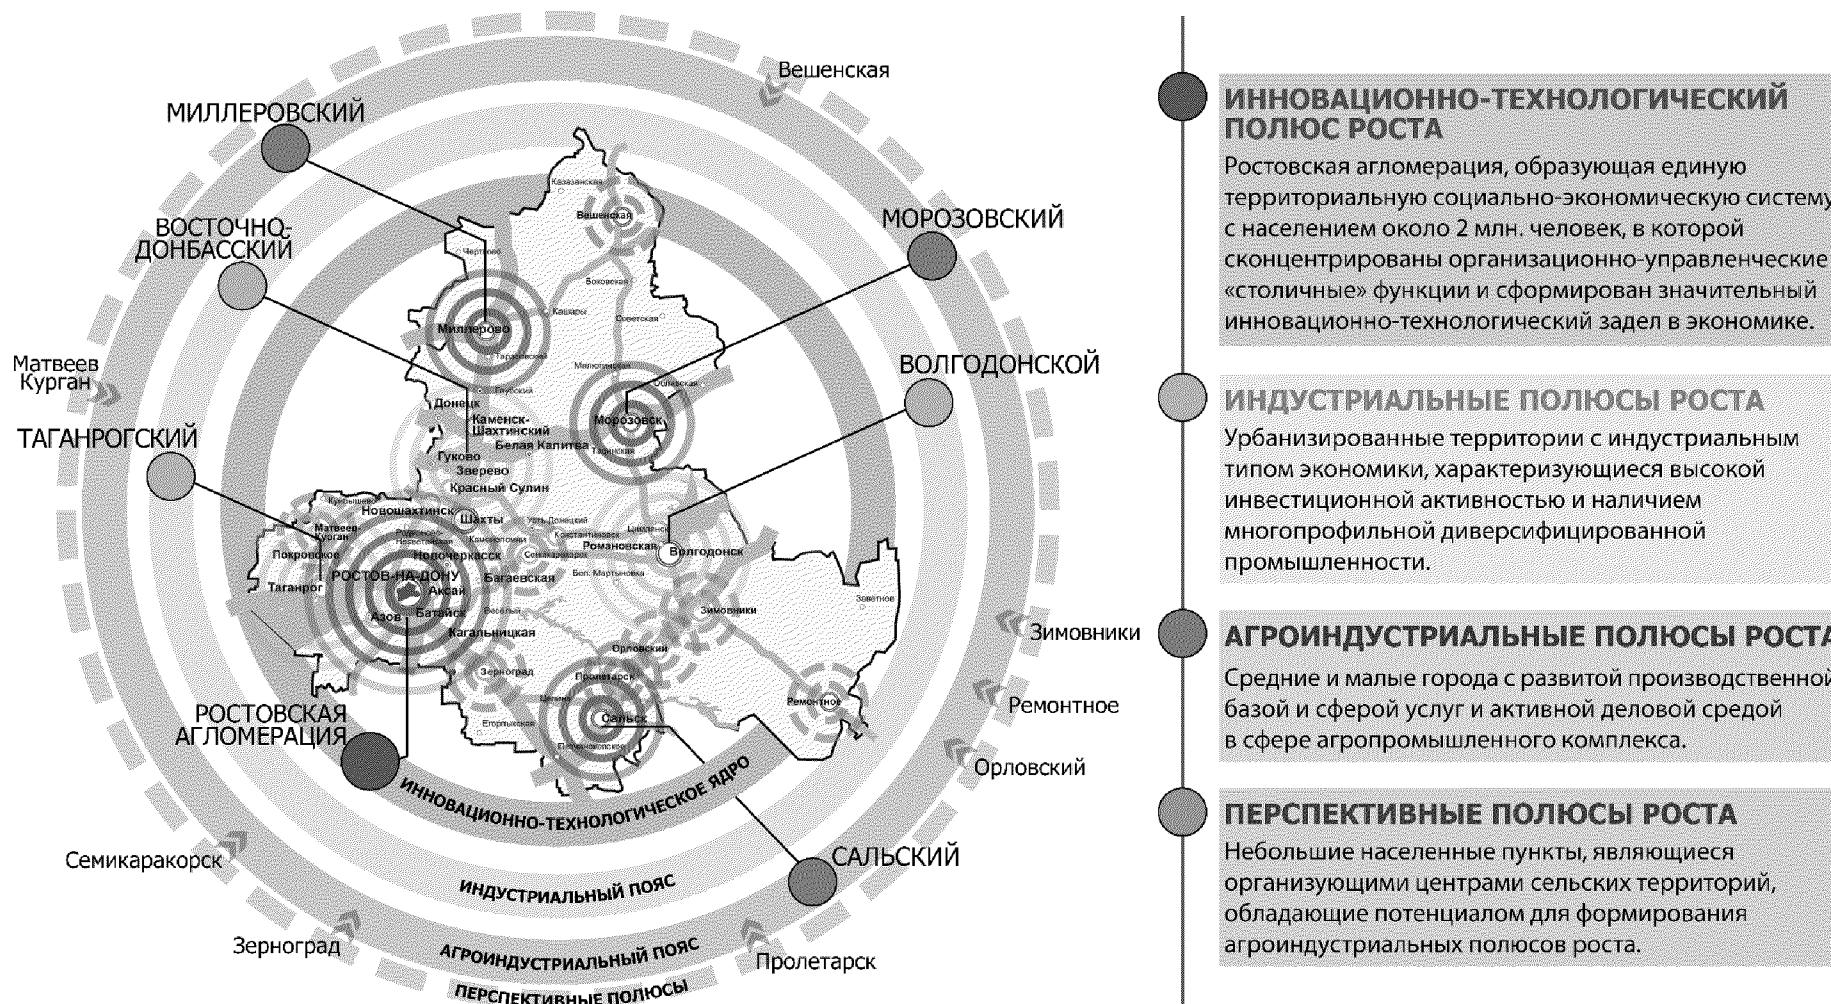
Вешенская

МИЛЛЕРОВСКИЙ

ВОСТОЧНО-ДОНБАССКИЙ

МОРОЗОВСКИЙ

Матвеев Курган

ВОЛГОДОНСКОЙ

ТАГАНРОГСКИЙ

Казанская
Вешенская
Чертково
Боковская
Кашары
Советская
Миллерово
Тарасовский
Милютинская
Обливская
Глубокий
Донецк
Каменск-Шахтинский
Белая Калитва
Морозовск
Тацинская
Гуково
Зверево
Красный Сулин
Куйбышево
Новошахтинск
Шахты
Усть-Донецкий
Матвеев-Курган
Родионово-Несветайская
Каменоломни
Константиновск
Цимлянск
Покровское
Новочеркасск
Семикаракорск
Романовская
Волгодонск
РОСТОВ-НА-ДОНУ
Багаевская
Бол. Мартыновка
Таганрог
Аксай
Азов
Батайск
Веселый
Зимовники
Заветное
Кагальницкая
Орловский
Зерноград
Пролетарск
Ремонтное
Целина
Сальск
Егорлыкская
Песчанокопское

Зимовники

Ремонтное

РОСТОВСКАЯ АГЛОМЕРАЦИЯ

Орловский

ИННОВАЦИОННО-ТЕХНОЛОГИЧЕСКОЕ ЯДРО

Семикаракорск

САЛЬСКИЙ

ИНДУСТРИАЛЬНЫЙ ПОЯС

Зерноград

АГРОИНДУСТРИАЛЬНЫЙ ПОЯС

Пролетарск

ПЕРСПЕКТИВНЫЕ ПОЛЮСЫ

ИННОВАЦИОННО-ТЕХНОЛОГИЧЕСКИЙ ПОЛЮС РОСТА
Ростовская агломерация, образующая единую территориальную социально-экономическую систему с населением около 2 млн. человек, в которой сконцентрированы организационно-управленческие «столичные» функции и сформирован значительный инновационно-технологический задел в экономике.

ИНДУСТРИАЛЬНЫЕ ПОЛЮСЫ РОСТА
Урбанизированные территории с индустриальным типом экономики, характеризующиеся высокой инвестиционной активностью и наличием многопрофильной диверсифицированной промышленности.

АГРОИНДУСТРИАЛЬНЫЕ ПОЛЮСЫ РОСТА
Средние и малые города с развитой производственной базой и сферой услуг и активной деловой средой в сфере агропромышленного комплекса.

ПЕРСПЕКТИВНЫЕ ПОЛЮСЫ РОСТА
Небольшие населенные пункты, являющиеся организующими центрами сельских территорий, обладающие потенциалом для формирования агроиндустриальных полюсов роста.